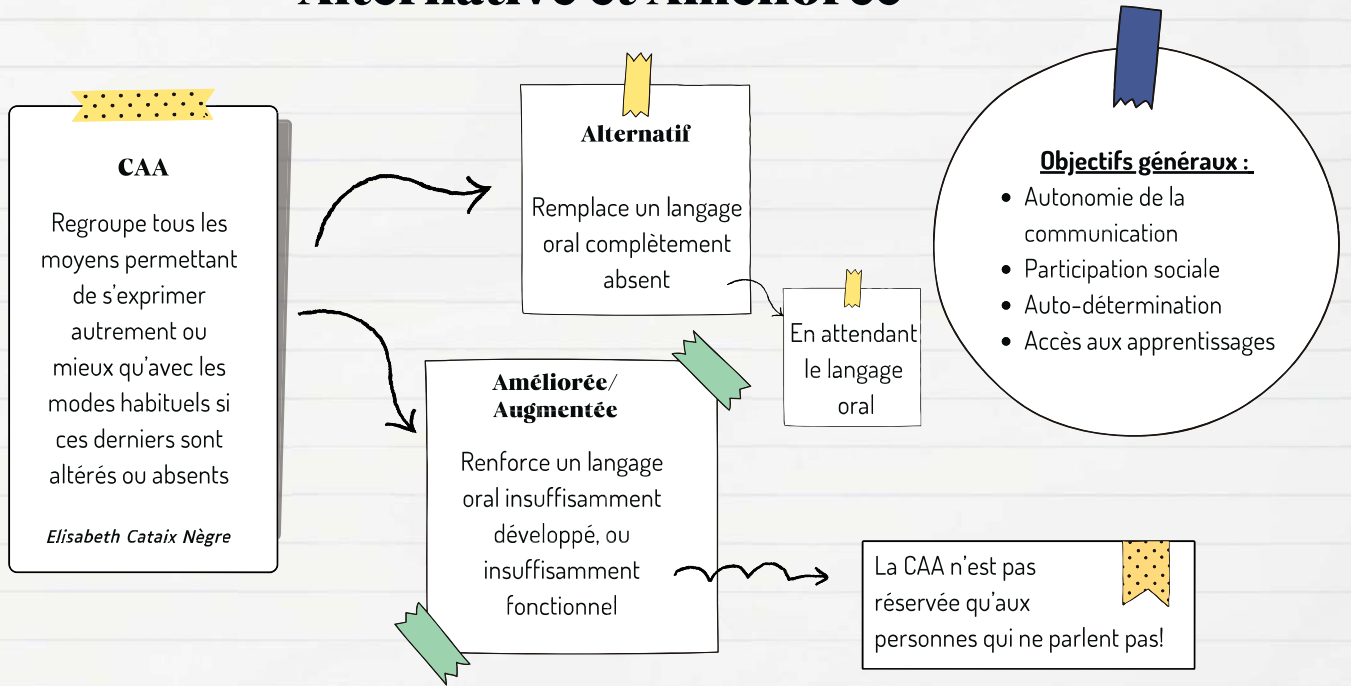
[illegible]

CAA

Regroupe tous les moyens permettant de s'exprimer autrement ou mieux qu'avec les modes habituels si ces derniers sont altérés ou absents

Elisabeth Cataix Nègre

Alternatif

Remplace un langage oral complètement absent

En attendant le langage oral

Améliorée/ Augmentée

Renforce un langage oral insuffisamment développé, ou insuffisamment fonctionnel

La CAA n'est pas réservée qu'aux personnes qui ne parlent pas!

Objectifs généraux :

- Autonomie de la communication
- Participation sociale
- Auto-détermination
- Accès aux apprentissages